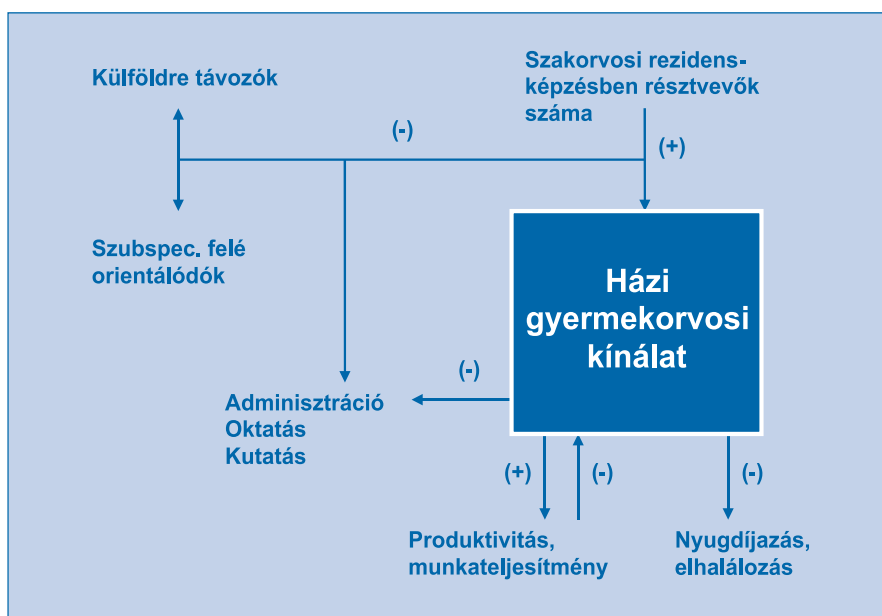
Külföldre távozók

Szakorvosi rezidensképzésben résztvevők száma

(-)

(+)

Szubspec. felé orientálódók

Házi gyermekorvosi kínálat

(-)

Adminisztráció
Oktatás
Kutatás

(+)

(-)

(-)

Produktivitás, munkateljesítmény

Nyugdíjazás, elhalálozás